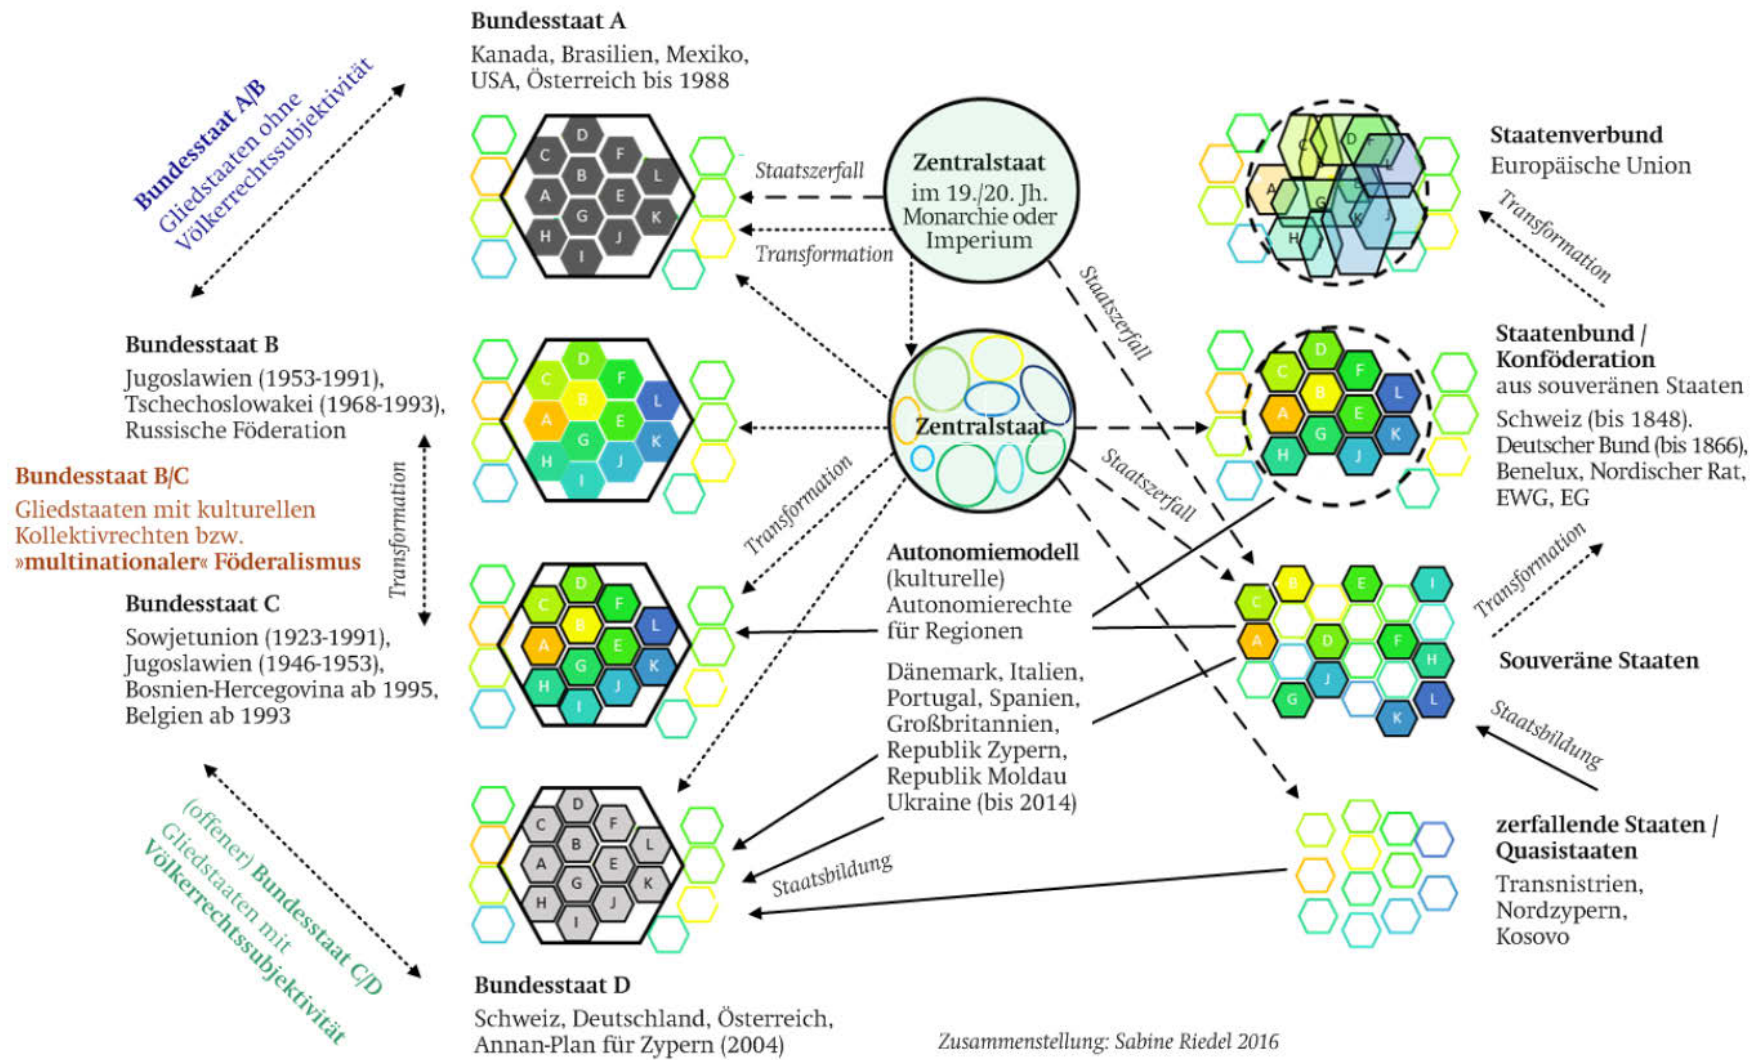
Bundesstaat A/B
Gliedstaaten ohne Völkerrechtssubjektivität

Bundesstaat A
Kanada, Brasilien, Mexiko, USA, Österreich bis 1988

C D F B L A E G K H J I

Staatszerfall

Transformation

Zentralstaat
im 19./20. Jh. Monarchie oder Imperium

Staatenverbund
Europäische Union

C D A G H K J

Transformation

Staatszerfall

Bundesstaat B
Jugoslawien (1953-1991), Tschechoslowakei (1968-1993), Russische Föderation

C D F B L A E G K H J I

Zentralstaat

Staatenbund / Konföderation
aus souveränen Staaten
Schweiz (bis 1848). Deutscher Bund (bis 1866), Benelux, Nordischer Rat, EWG, EG

D C F B L A E G K H J

Bundesstaat B/C
Gliedstaaten mit kulturellen Kollektivrechten bzw. »multinationaler« Föderalismus

Transformation

Transformation

Staatszerfall

Bundesstaat C
Sowjetunion (1923-1991), Jugoslawien (1946-1953), Bosnien-Hercegovina ab 1995, Belgien ab 1993

D C F B L A E G K H J I

Autonomiemodell
(kulturelle) Autonomierechte für Regionen

Dänemark, Italien, Portugal, Spanien, Großbritannien, Republik Zypern, Republik Moldau Ukraine (bis 2014)

B E I C A D F H J G K L

Transformation

Souveräne Staaten

Staatsbildung

(offener) Bundesstaat C/D
Gliedstaaten mit Völkerrechtssubjektivität

D C F B L A E G K H J I

Staatsbildung

zerfallende Staaten / Quasistaaten
Transnistrien, Nordzypern, Kosovo

Bundesstaat D
Schweiz, Deutschland, Österreich, Annan-Plan für Zypern (2004)

Zusammenstellung: Sabine Riedel 2016